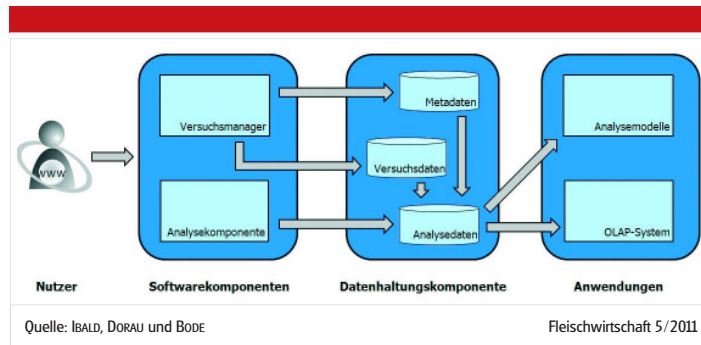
WWW

Versuchsmanager

Analysekomponente

Metadaten

Versuchsdaten

Analysedaten

Analysemodelle

OLAP-System

Nutzer

Softwarekomponenten

Datenhaltungskomponente

Anwendungen

Quelle: Ibald, Dorau und Bode

Fleischwirtschaft 5/2011